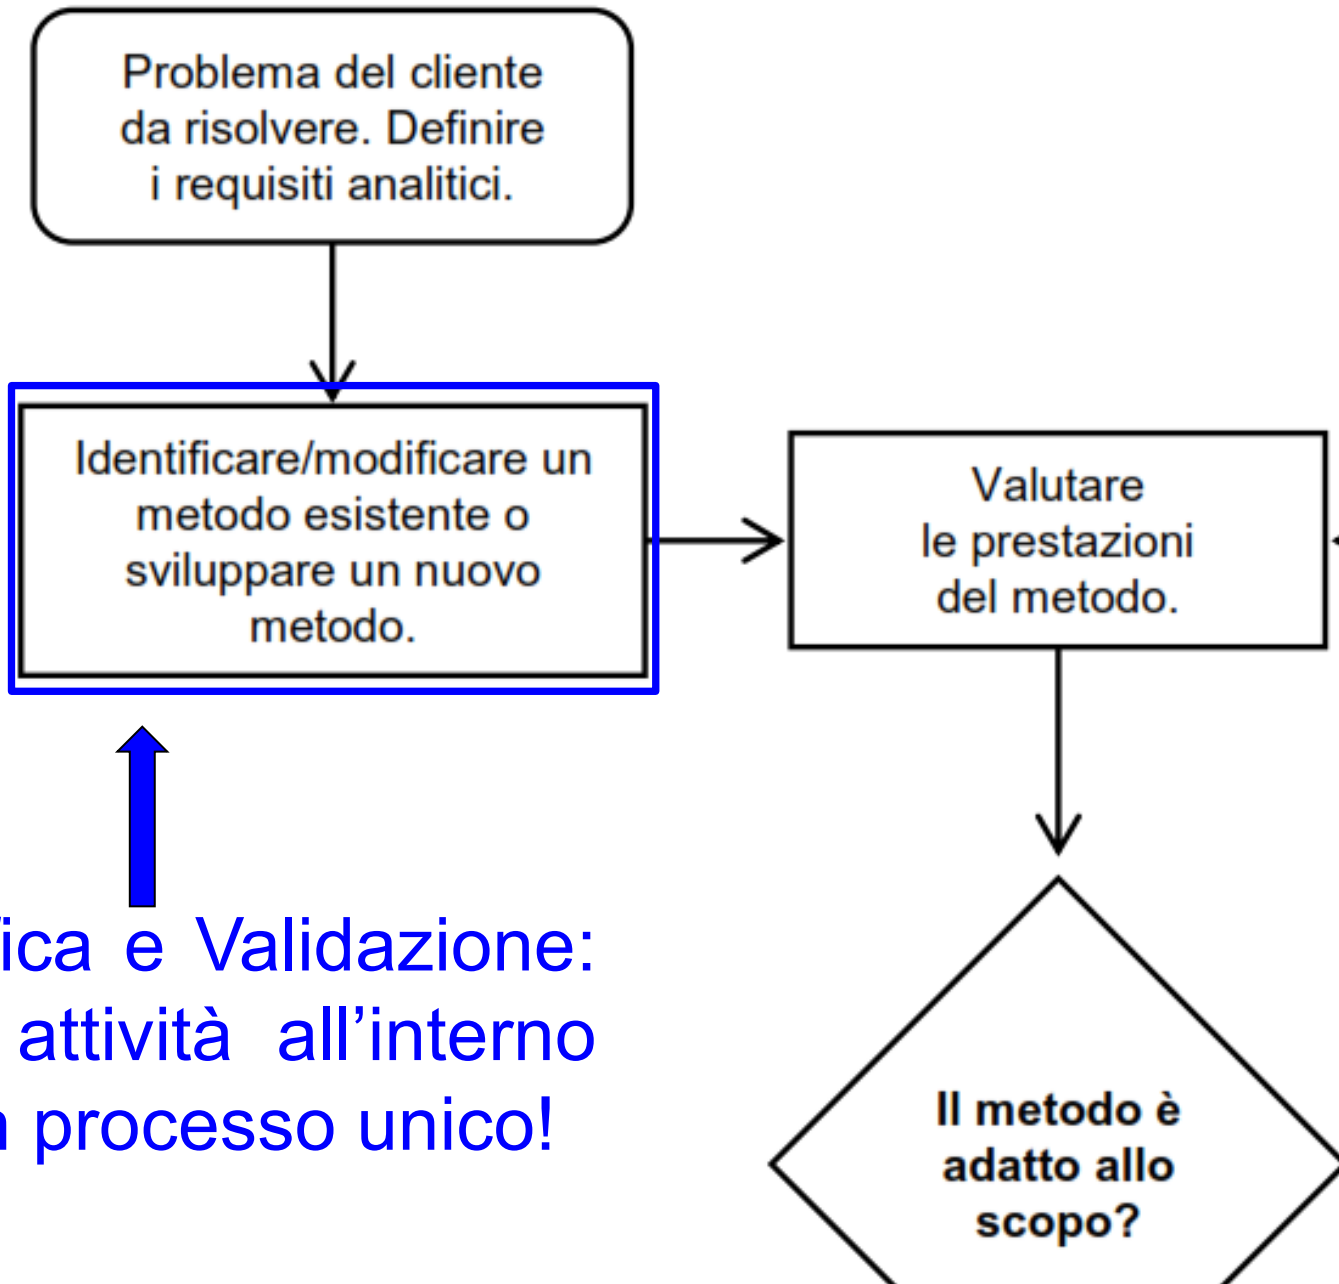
Problema del cliente da risolvere. Definire i requisiti analitici.

Identificare/modificare un metodo esistente o sviluppare un nuovo metodo.

Valutare le prestazioni del metodo.

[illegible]ica e Validazione: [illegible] attività all'interno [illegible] processo unico!

Il metodo è adatto allo scopo?